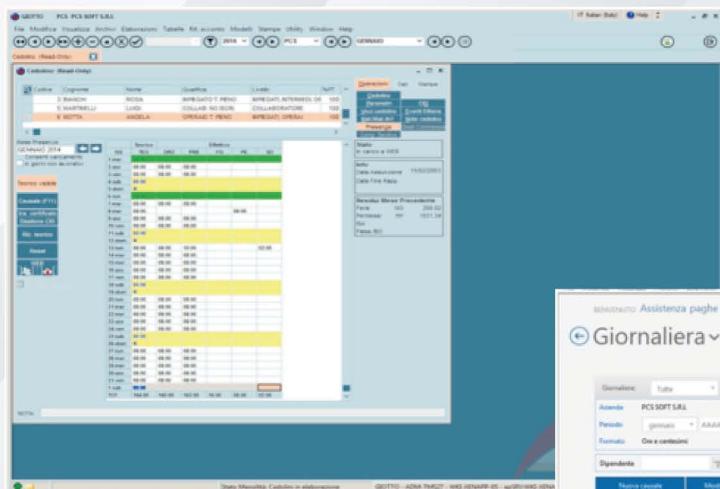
GIOTTO PCS SOFT S.R.L.

File Modifica Visualizza Archivi Elaborazioni Tabelle Rit. accordo Modelli Stampe Utility Window Help

2016 PCS GENNAIO

Cedolino (Read Only)

Cedolino (Read Only)

| Codice | Cognome | Nome | Qualifica | Livello | %PT |
|---|---|---|---|---|---|
| 3 | BIANCHI | ROSA | IMPIEGATO T. PIENO | IMPIEGATI INTERMEDI, OR | 100 |
| 5 | MARTINELLI | LUIGI | COLLAB. NO ISCRI. | COLLABORATORE | 100 |
| 6 | MOTTA | ANGELA | OPERAIO T. PIENO | IMPIEGATI, OPERAI | 100 |

Operazioni Calc Stampe

Cedolino Presenze Voci cedolino Manuali INP Presenze Ricalcola

CIG Eventi Diffusione Note cedolino

Mese Presenze GENNAIO 2016

Compatti cambiamenti in giorni non lavorativi

Teorico calste

Causale (F11) Ins. certificato Gestione CIG Ric. teorico Reset

Stato In carico al WEB

Info Data Assunzione 11/02/2003 Data Fine Rapp.

Residui Mese Precedente
Ferie 200,00
Permessi 1021,24
Rol
Festa. RO

| | Teorico ORD | | Effettivo | | | |
|---|---|---|---|---|---|---|
| 1 ven | | | | | | |
| 4 lun | 08:00 | 08:00 | 08:00 | | | |
| 5 mar | 08:00 | 08:00 | 08:00 | | | |
| 6 mer | 08:00 | 08:00 | 08:00 | | | |

TOT 184:00 160:00 162:00 08:00 02:00

NOTA:

Stato Maschera: Cedolino in elaborazione

GIOTTO - ADNA

BENVENUTO Assistenza paghe

Giornaliera

Giornaliere Tutte

Azienda PCS SOFT S.R.L.

Periodo gennaio AAAA

Formato Ore e centesimi

Dipendente

Nuova causale